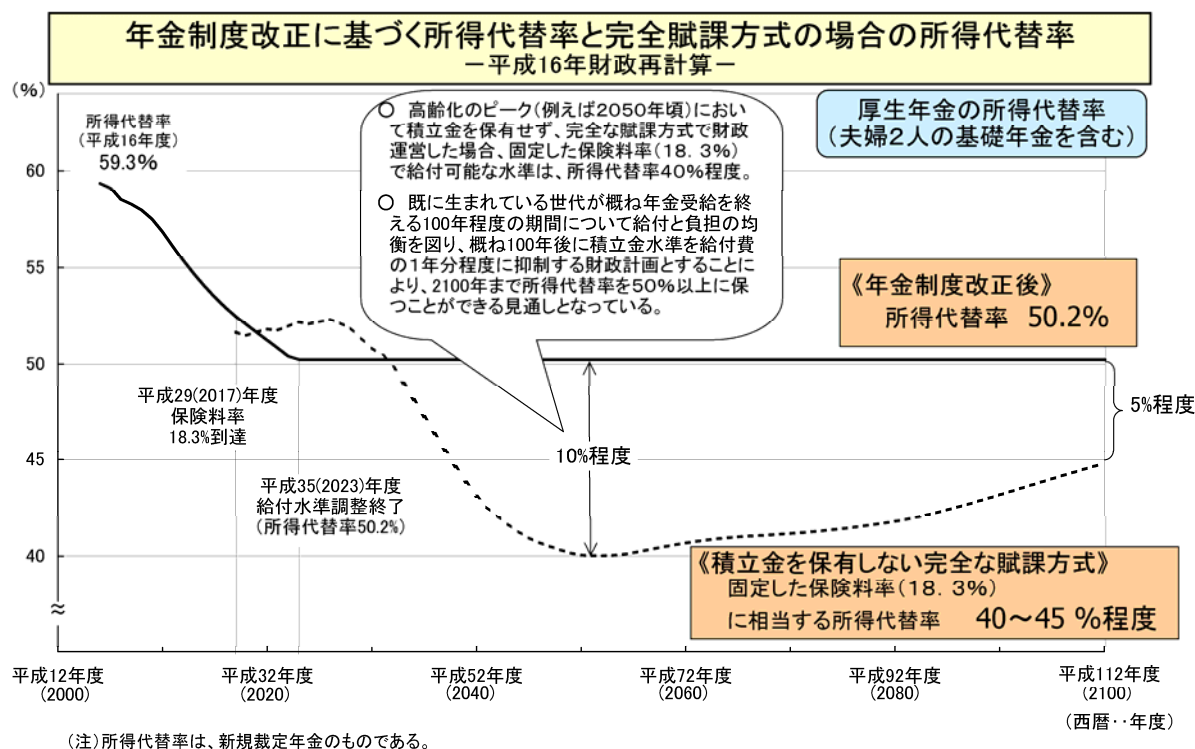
年金制度改正に基づく所得代替率と完全賦課方式の場合の所得代替率
－平成16年財政再計算－

（%）

所得代替率
（平成16年度）
59.3%

○ 高齢化のピーク（例えば2050年頃）において積立金を保有せず、完全な賦課方式で財政運営した場合、固定した保険料率（18．3%）で給付可能な水準は、所得代替率40%程度。

○ 既に生まれている世代が概ね年金受給を終える100年程度の期間について給付と負担の均衡を図り、概ね100年後に積立金水準を給付費の1年分程度に抑制する財政計画とすることにより、2100年まで所得代替率を50%以上に保つことができる見通しとなっている。

厚生年金の所得代替率
（夫婦2人の基礎年金を含む）

《年金制度改正後》
所得代替率 50.2%

60
55
50
45
40
≈

平成29(2017)年度
保険料率
18.3%到達

5%程度

10%程度

平成35(2023)年度
給付水準調整終了
（所得代替率50.2%）

《積立金を保有しない完全な賦課方式》
固定した保険料率（18．3%）
に相当する所得代替率 40～45 %程度

平成12年度
（2000）

平成32年度
（2020）

平成52年度
（2040）

平成72年度
（2060）

平成92年度
（2080）

平成112年度
（2100）

（西暦・・年度）

（注）所得代替率は、新規裁定年金のものである。